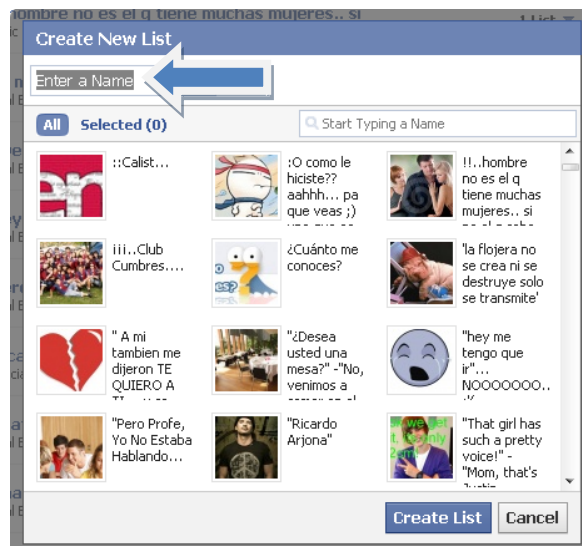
hombre no es el q tiene muchas mujeres.. si

1 List

Create New List

Enter a Name

All Selected (0)

Start Typing a Name

::Calist...

:O como le hiciste?? aahhh... pa que veas ;)

!!..hombre no es el q tiene muchas mujeres.. si

¡¡¡..Club Cumbres....

¿Cuánto me conoces?

'la flojera no se crea ni se destruye solo se transmite'

" A mi tambien me dijeron TE QUIERO A

"¿Desea usted una mesa?" -"No, venimos a

"hey me tengo que ir"... NOOOOOOO..

"Pero Profe, Yo No Estaba Hablando...

"Ricardo Arjona"

"That girl has such a pretty voice!" - "Mom, that's

Create List Cancel